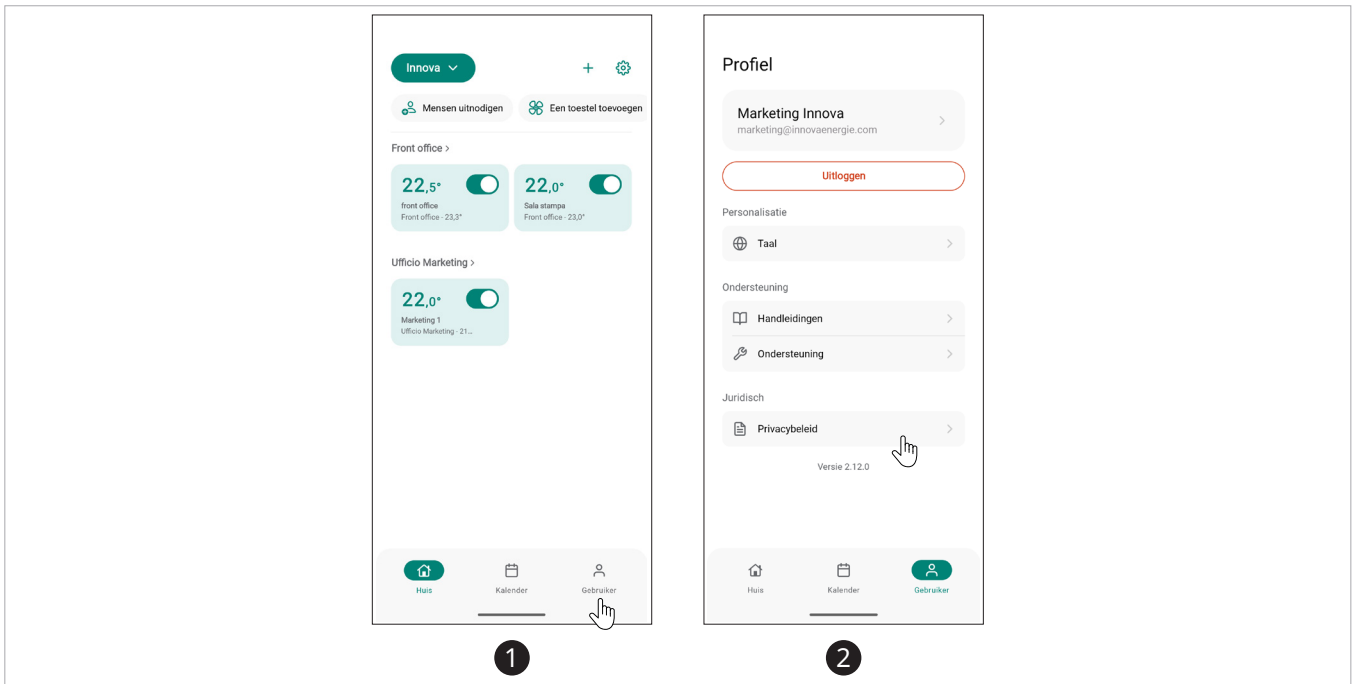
Innova

+

Mensen uitnodigen

Een toestel toevoegen

Front office >

22,5°
front office
Front office · 23,3°

22,0°
Sala stampa
Front office · 23,0°

Ufficio Marketing >

22,0°
Marketing 1
Ufficio Marketing · 21...

Huis

Kalender

Gebruiker

1

Profiel

Marketing Innova
marketing@innovaenergie.com

Uitloggen

Personalisatie

Taal

Ondersteuning

Handleidingen

Ondersteuning

Juridisch

Privacybeleid

Versie 2.12.0

Huis

Kalender

Gebruiker

2